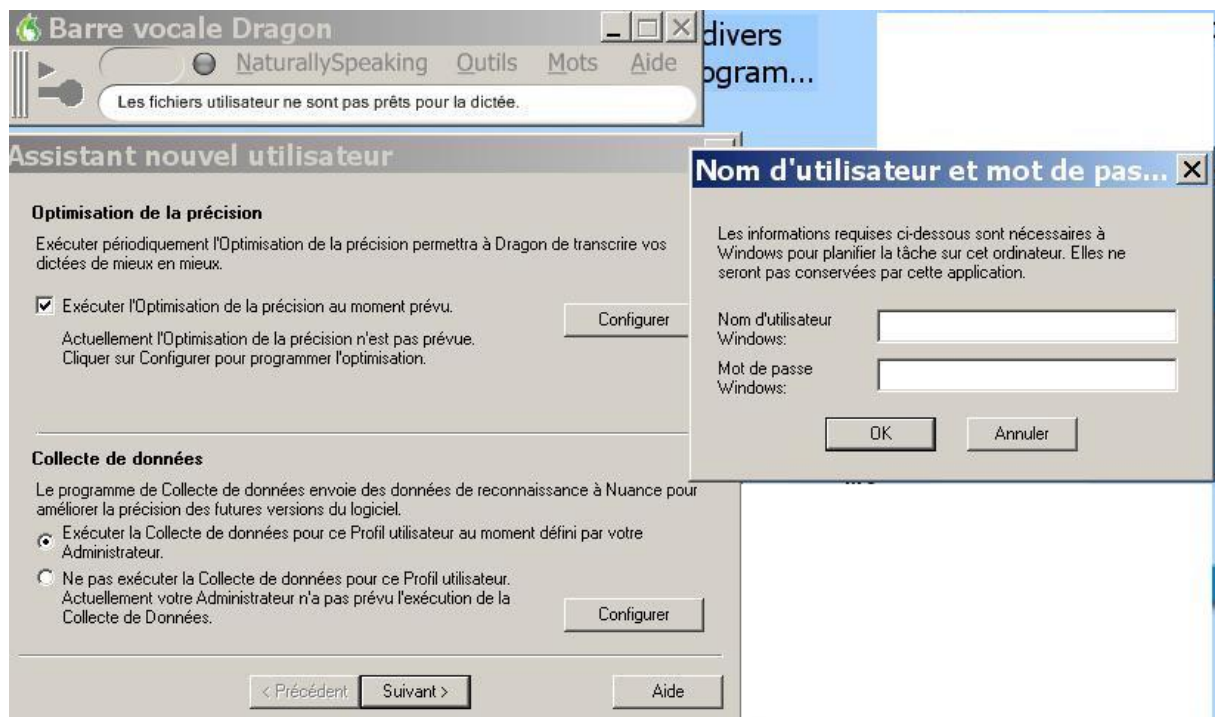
Barre vocale Dragon

NaturallySpeaking Outils Mots Aide

Les fichiers utilisateur ne sont pas prêts pour la dictée.

divers
ogram...

Assistant nouvel utilisateur

Optimisation de la précision

Exécuter périodiquement l'Optimisation de la précision permettra à Dragon de transcrire vos dictées de mieux en mieux.

Exécuter l'Optimisation de la précision au moment prévu.

Actuellement l'Optimisation de la précision n'est pas prévue. Cliquer sur Configurer pour programmer l'optimisation.

Configurer

Collecte de données

Le programme de Collecte de données envoie des données de reconnaissance à Nuance pour améliorer la précision des futures versions du logiciel.

Exécuter la Collecte de données pour ce Profil utilisateur au moment défini par votre Administrateur.

Ne pas exécuter la Collecte de données pour ce Profil utilisateur. Actuellement votre Administrateur n'a pas prévu l'exécution de la Collecte de Données.

Configurer

< Précédent Suivant > Aide

Nom d'utilisateur et mot de pas...

Les informations requises ci-dessous sont nécessaires à Windows pour planifier la tâche sur cet ordinateur. Elles ne seront pas conservées par cette application.

Nom d'utilisateur Windows:

Mot de passe Windows:

OK Annuler